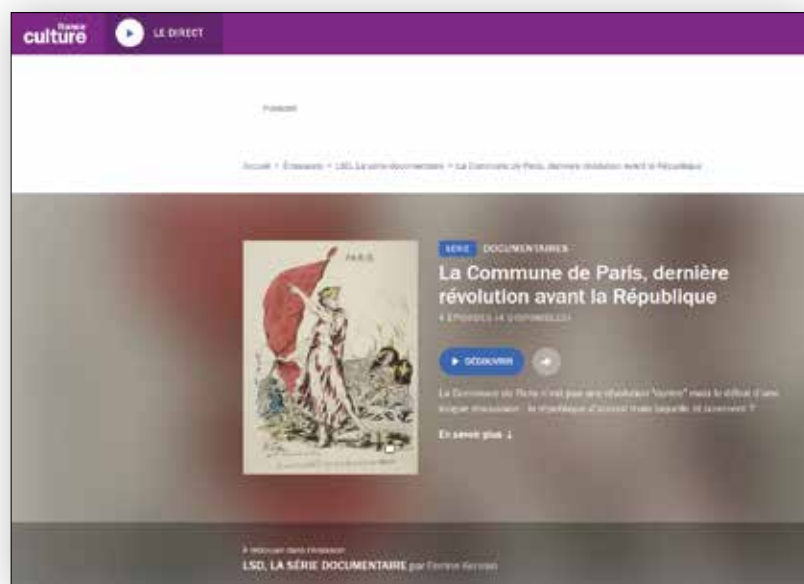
france culture

LE DIRECT

Publicité

Accueil > Émissions > LSD, La série documentaire > La Commune de Paris, dernière révolution avant la République

PARIS

SÉRIE DOCUMENTAIRES

La Commune de Paris, dernière révolution avant la République

4 ÉPISODES (4 DISPONIBLES)

▶ DÉCOUVRIR

La Commune de Paris n'est pas une révolution "contre" mais le début d'une longue discussion : la République d'accord mais laquelle, et comment ?

En savoir plus ↓

À découvrir dans l'émission

LSD, LA SÉRIE DOCUMENTAIRE par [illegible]